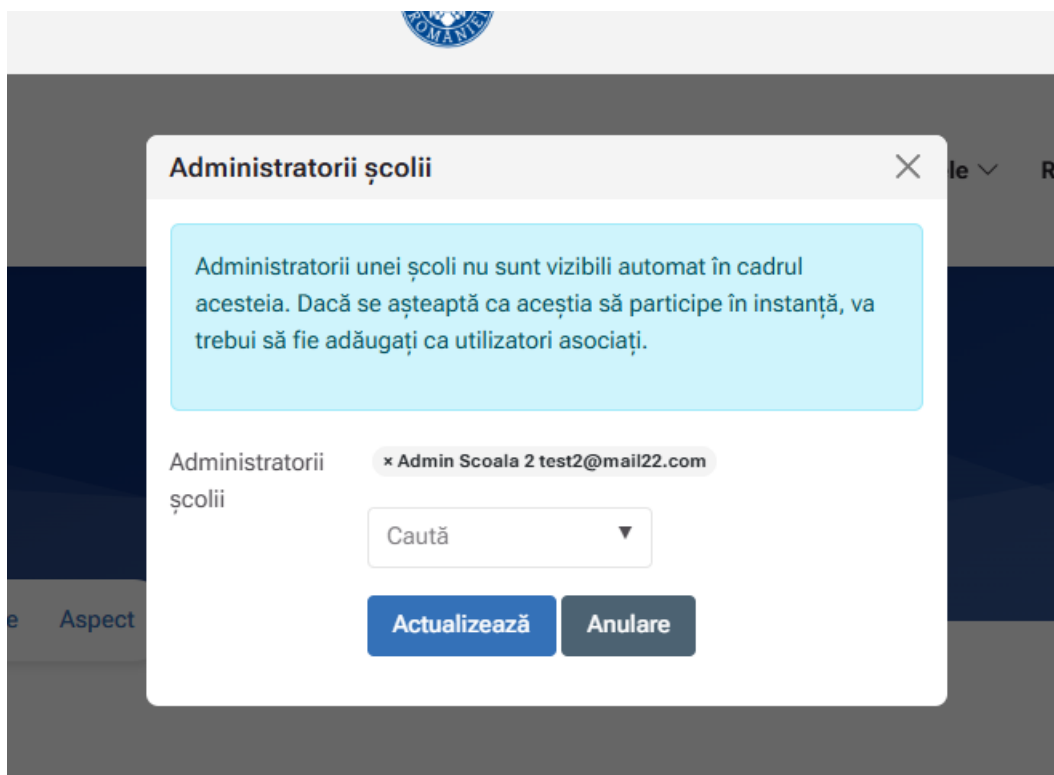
ROMÂNIEI

le

R

Administratorii școlii

Administratorii unei școli nu sunt vizibili automat în cadrul acesteia. Dacă se așteaptă ca aceștia să participe în instanță, va trebui să fie adăugați ca utilizatori asociați.

Administratorii școlii

× Admin Scoala 2 test2@mail22.com

Caută

Actualizează

Anulare

e

Aspect